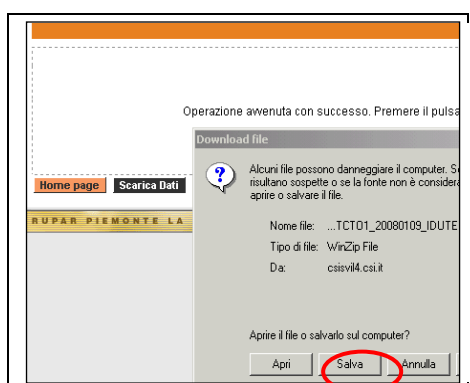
Operazione avvenuta con successo. Premere il pulsa

Home page
Scarica Dati

RUPAR PIEMONTE LA

Download file

Alcuni file possono danneggiare il computer. Se risultano sospette o se la fonte non è considera aprire o salvare il file.

Nome file: ...TCTO1_20080109_IDUTE
Tipo di file: WinZip File
Da: csisvil4.csi.it

Aprire il file o salvarlo sul computer?

Apri
Salva
Annulla